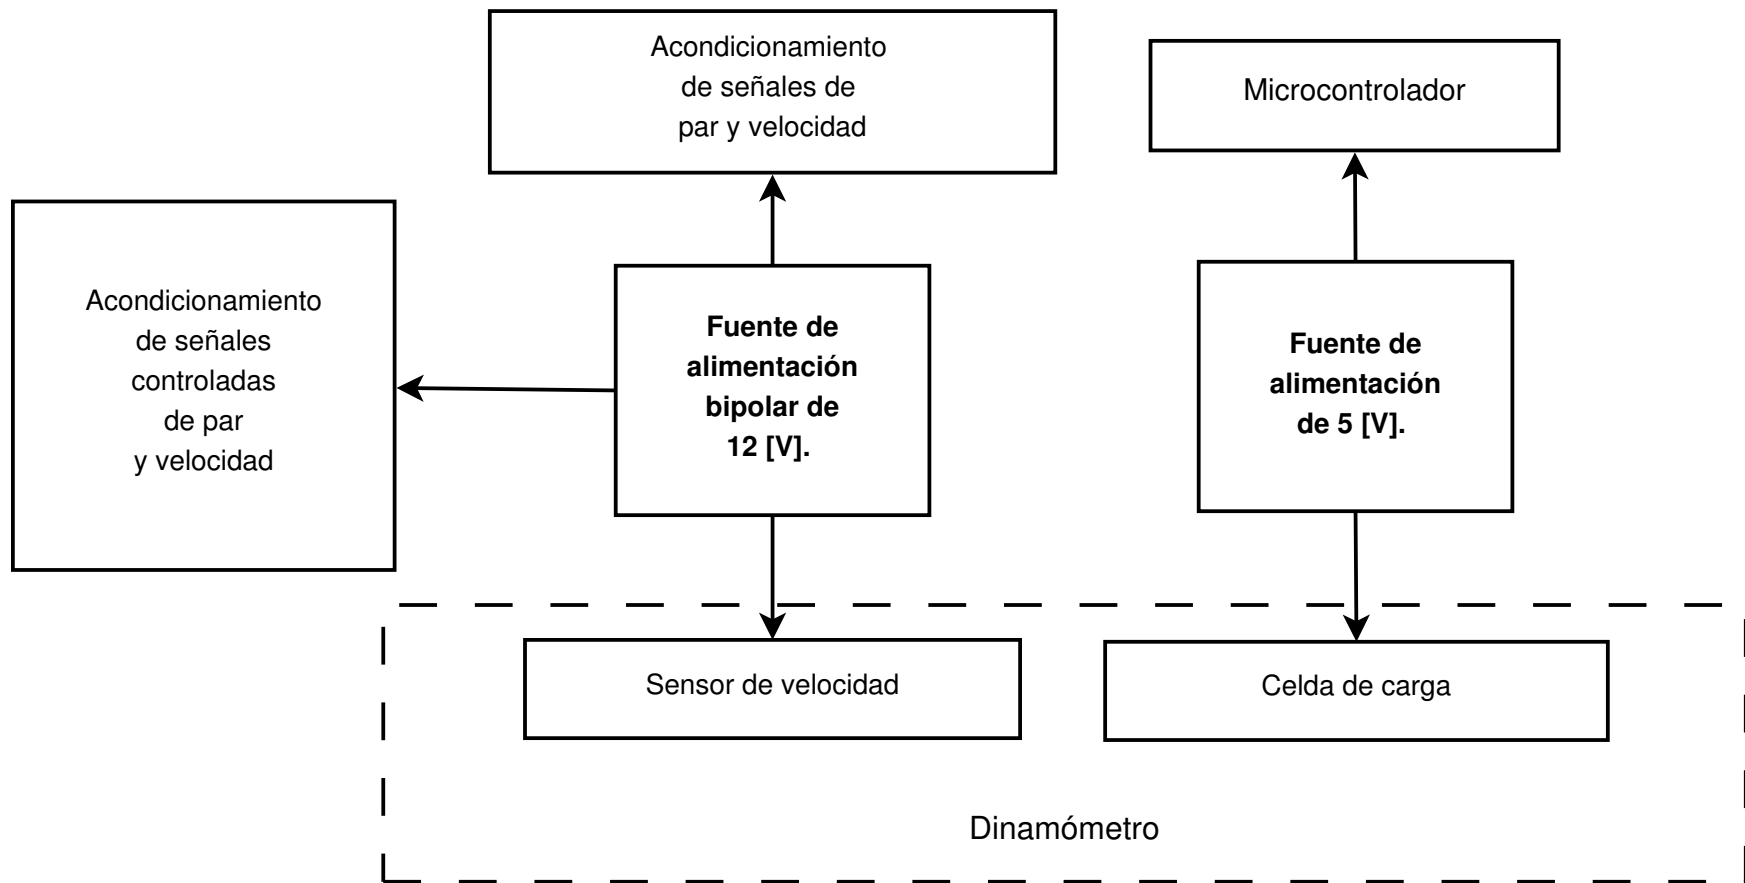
Acondicionamiento de señales de par y velocidad

Microcontrolador

Acondicionamiento de señales controladas de par y velocidad

**Fuente de alimentación bipolar de 12 [V].**

**Fuente de alimentación de 5 [V].**

Sensor de velocidad

Celda de carga

Dinamómetro